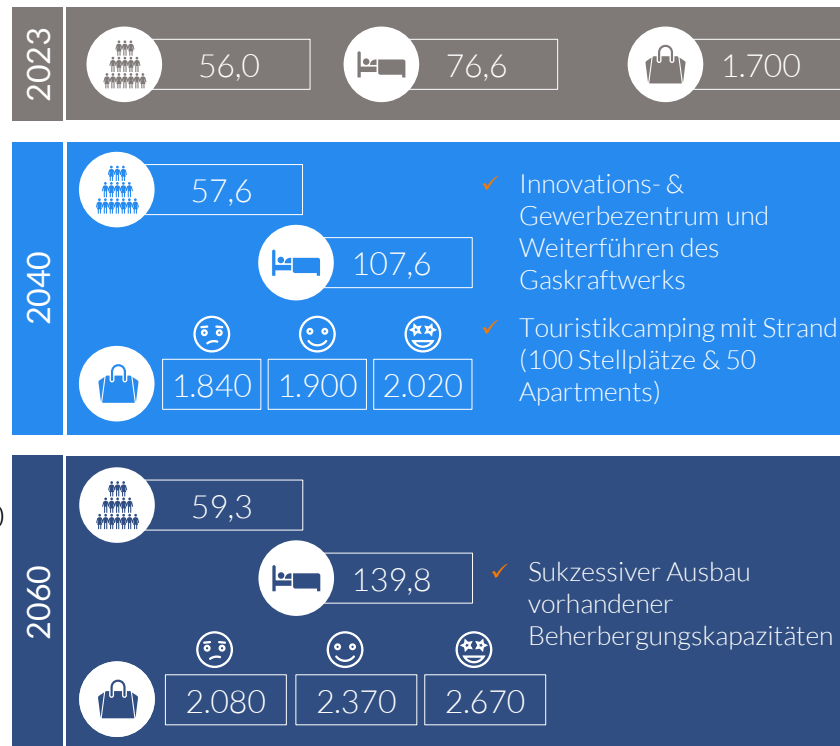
2023

56,0

76,6

1.700

2040

57,6

107,6

1.840 | 1.900 | 2.020

✓ Innovations- & Gewerbezentrum und Weiterführen des Gaskraftwerks

✓ Touristikcamping mit Strand (100 Stellplätze & 50 Apartments)

2060

59,3

139,8

2.080 | 2.370 | 2.670

✓ Sukzessiver Ausbau vorhandener Beherbergungskapazitäten